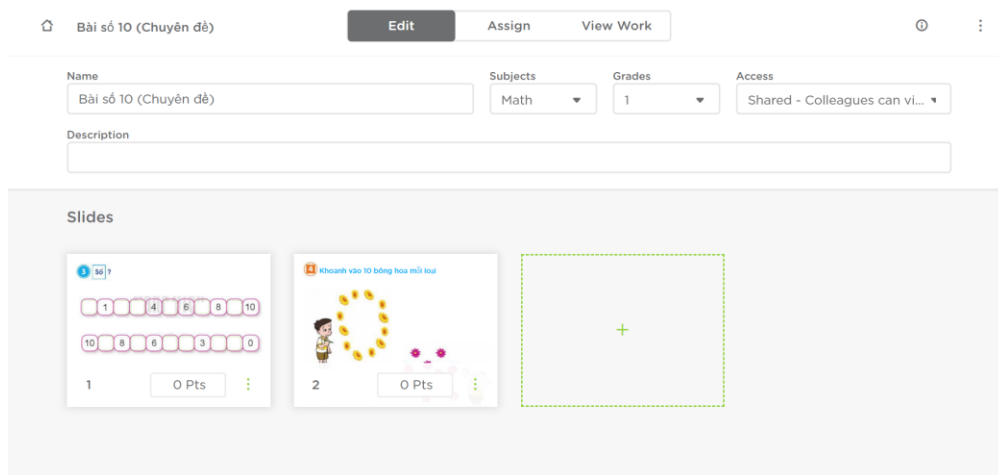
Bài số 10 (Chuyên đề)

Edit Assign View Work

Name
Bài số 10 (Chuyên đề)

Subjects
Math

Grades
1

Access
Shared - Colleagues can vi...

Description

Slides

3 Số ?

1 4 6 8 10

10 8 6 3 0

1 0 Pts

4 Khoanh vào 10 bông hoa mỗi loại

2 0 Pts

+